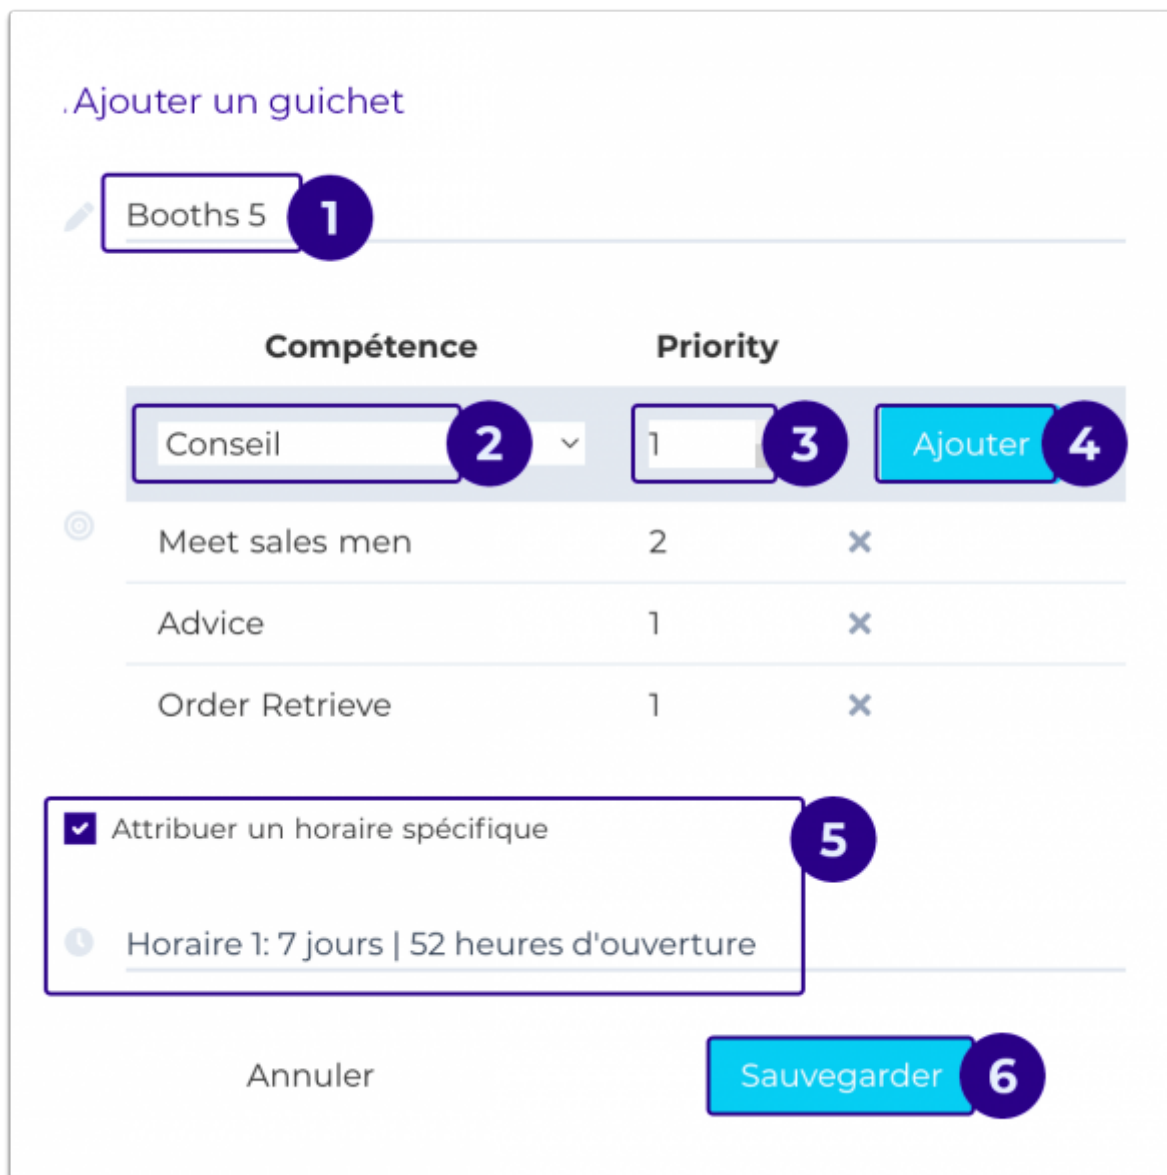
.Ajouter un guichet

Booths 5 1

| Compétence | Priority | |
|---|---|---|
| Conseil 2 | 1 3 | Ajouter 4 |
| Meet sales men | 2 | × |
| Advice | 1 | × |
| Order Retrieve | 1 | × |

Attribuer un horaire spécifique 5

Horaire 1: 7 jours | 52 heures d'ouverture

Annuler

Sauvegarder 6